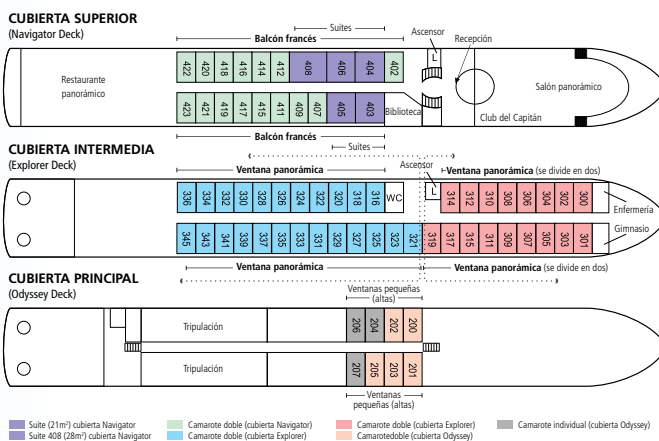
CUBIERTA SUPERIOR
(Navigator Deck)

Suites
Ascensor
Recepción
Balcón francés
Restaurante panorámico
422 420 418 416 414 412 408 406 404 402
423 421 419 417 415 411 409 407 405 403
Biblioteca
Salón panorámico
Club del Capitán
Balcón francés
Suites

CUBIERTA INTERMEDIA
(Explorer Deck)

Ventana panorámica
Ascensor
Ventana panorámica (se divide en dos)
336 334 332 330 328 326 324 322 320 318 316 WC 314 312 310 308 306 304 302 300
Enfermería
345 343 341 339 337 335 333 331 329 327 325 323 321 319 317 315 311 309 307 305 303 301
Gimnasio
Ventana panorámica
Ventana panorámica (se divide en dos)

CUBIERTA PRINCIPAL
(Odyssey Deck)

Ventanas pequeñas (altas)
Tripulación
206 204 202 200
Tripulación
207 205 203 201
Ventanas pequeñas (altas)

Suite (21m²) cubierta Navigator
Suite 408 (28m²) cubierta Navigator
Camarote doble (cubierta Navigator)
Camarote doble (cubierta Explorer)
Camarote doble (cubierta Explorer)
Camarotedoble (cubierta Odyssey)
Camarote individual (cubierta Odyssey)